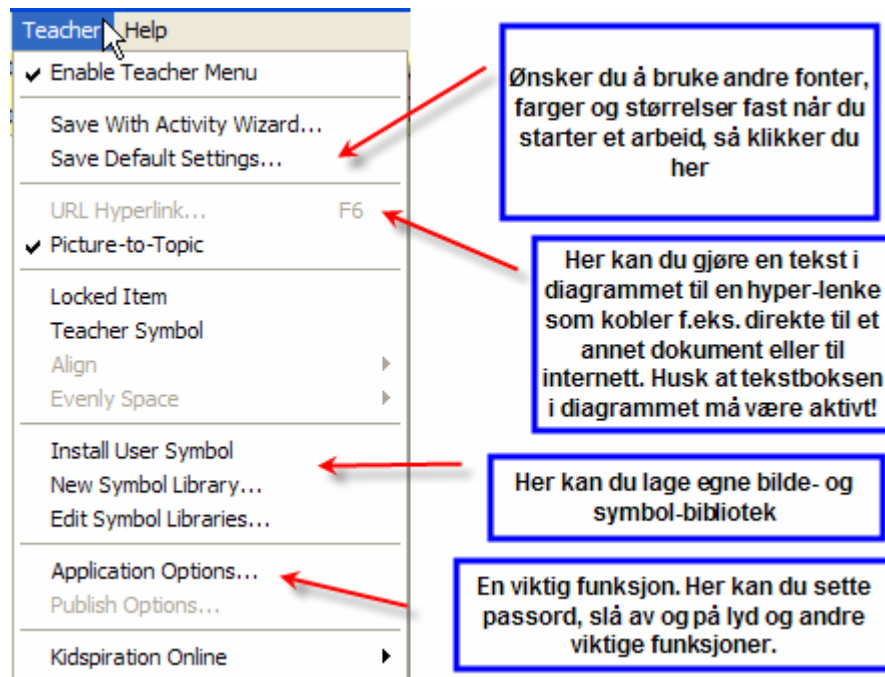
Teacher Help

✔ Enable Teacher Menu

Save With Activity Wizard...
Save Default Settings...

URL Hyperlink... F6
✔ Picture-to-Topic

Locked Item
Teacher Symbol
Align
Evenly Space

Install User Symbol
New Symbol Library...
Edit Symbol Libraries...

Application Options...
Publish Options...

Kidspiration Online

Ønsker du å bruke andre fonter, farger og størrelser fast når du starter et arbeid, så klikker du her

Her kan du gjøre en tekst i diagrammet til en hyper-lenke som kobler f.eks. direkte til et annet dokument eller til internett. Husk at tekstboksen i diagrammet må være aktivt!

Her kan du lage egne bilde- og symbol-bibliotek

En viktig funksjon. Her kan du sette passord, slå av og på lyd og andre viktige funksjoner.